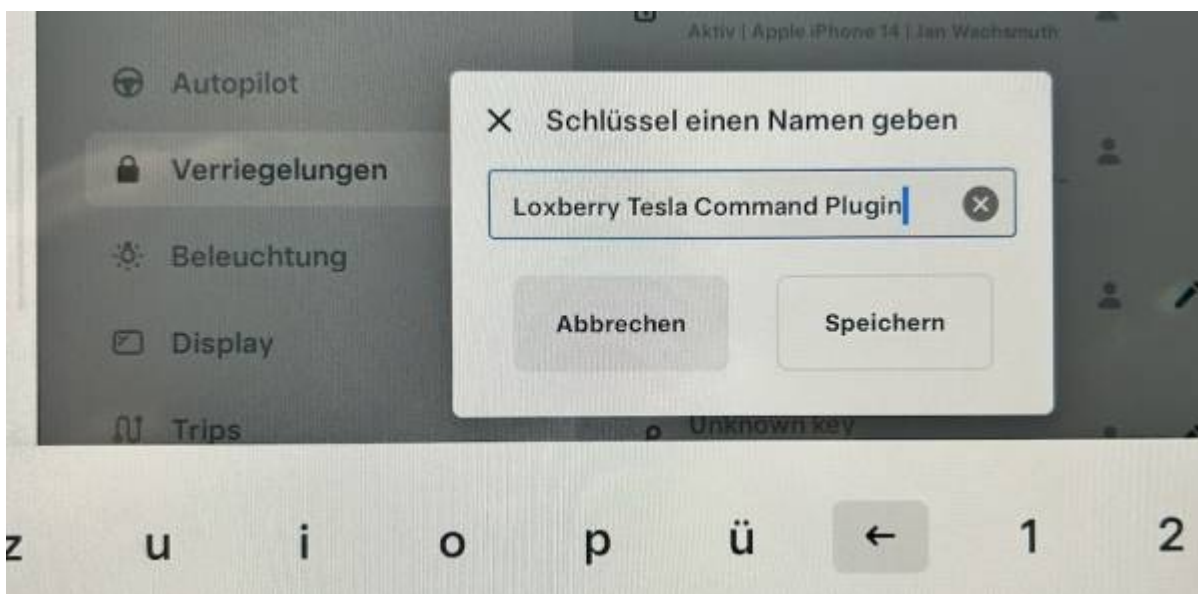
Aktiv | Apple iPhone 14 | Jan Wachsmuth

Autopilot

Verriegelungen

Beleuchtung

Display

Trips

Unknown key

× Schlüssel einen Namen geben

Loxberry Tesla Command Plugin

Abbrechen

Speichern

z u i o p ü ← 1 2